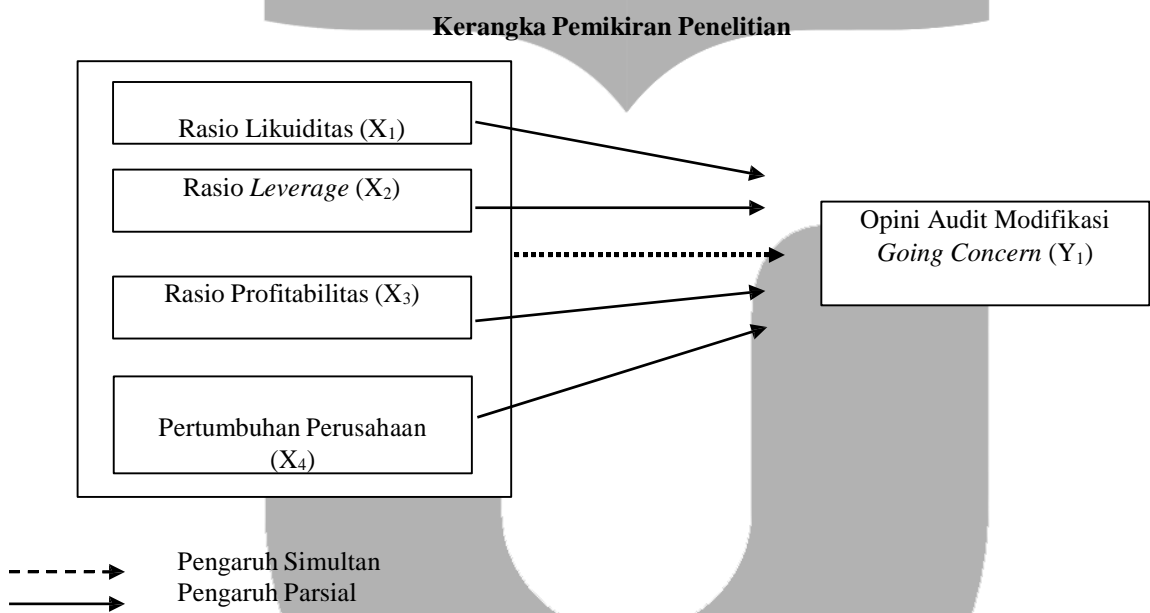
Kerangka Pemikiran Penelitian

Rasio Likuiditas ($X_1$)

Rasio *Leverage* ($X_2$)

Rasio Profitabilitas ($X_3$)

Pertumbuhan Perusahaan ($X_4$)

Opini Audit Modifikasi *Going Concern* ($Y_1$)

Pengaruh Simultan
Pengaruh Parsial